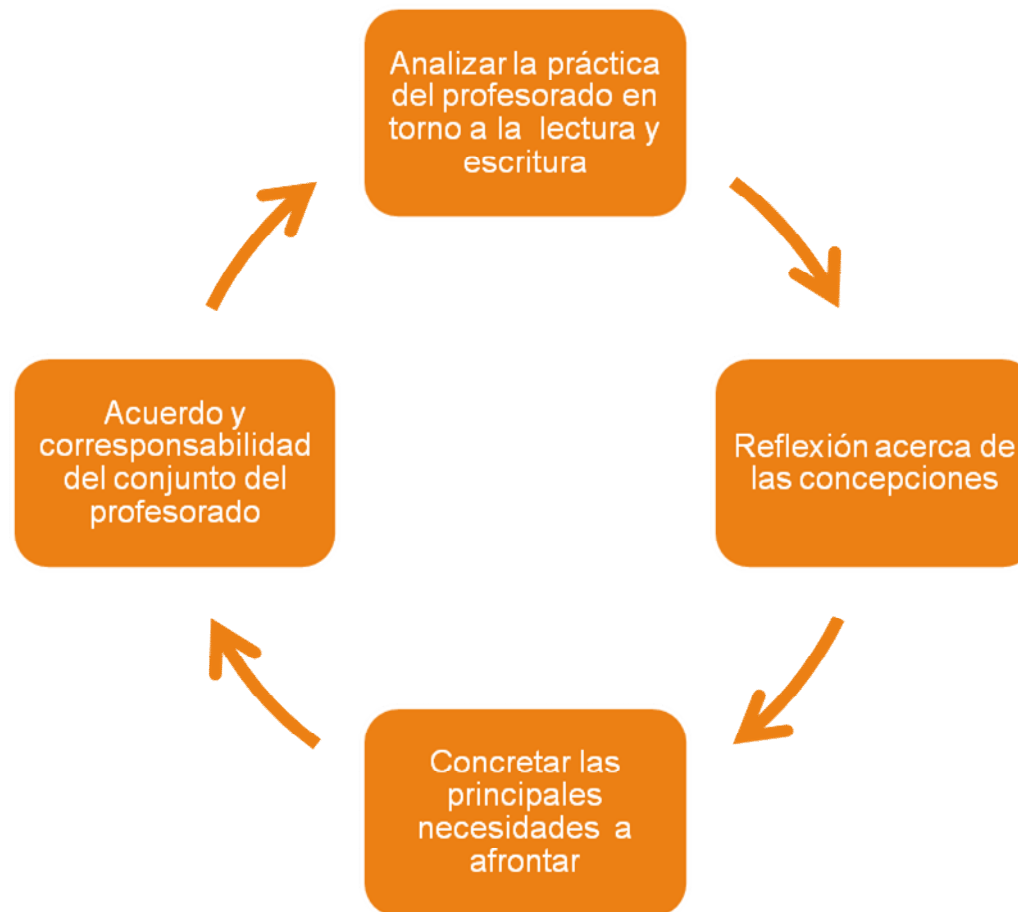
Analizar la práctica del profesorado en torno a la lectura y escritura

Reflexión acerca de las concepciones

Concretar las principales necesidades a afrontar

Acuerdo y corresponsabilidad del conjunto del profesorado